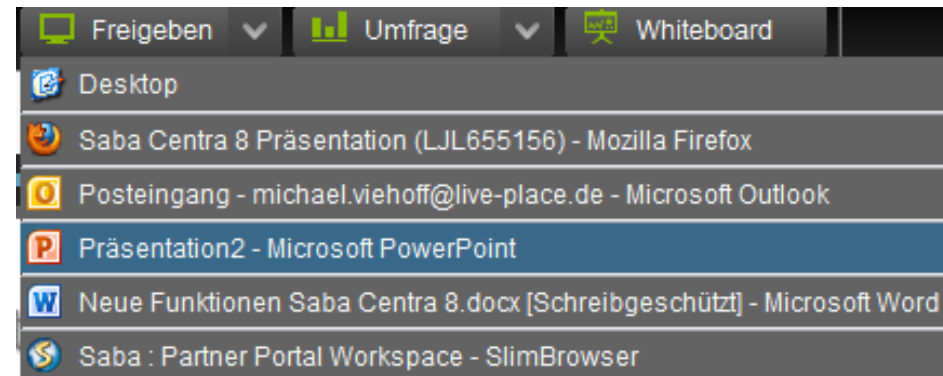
Freigeben Umfrage Whiteboard

Desktop

Saba Centra 8 Präsentation (LJL655156) - Mozilla Firefox

Posteingang - michael.viehoff@live-place.de - Microsoft Outlook

Präsentation2 - Microsoft PowerPoint

Neue Funktionen Saba Centra 8.docx [Schreibgeschützt] - Microsoft Word

Saba : Partner Portal Workspace - SlimBrowser